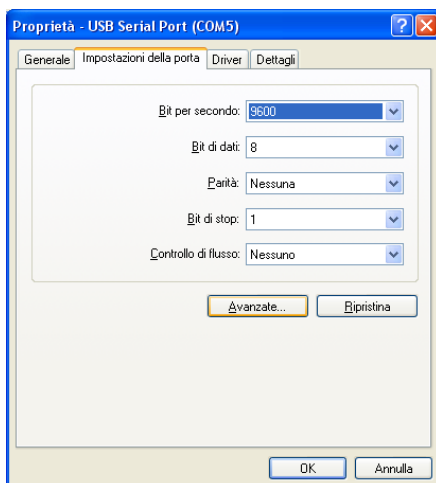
Proprietà - USB Serial Port (COM5)

Generale | Impostazioni della porta | Driver | Dettagli

Bit per secondo: 9600

Bit di dati: 8

Parità: Nessuna

Bit di stop: 1

Controllo di flusso: Nessuno

Avanzate... Ripristina

OK Annulla